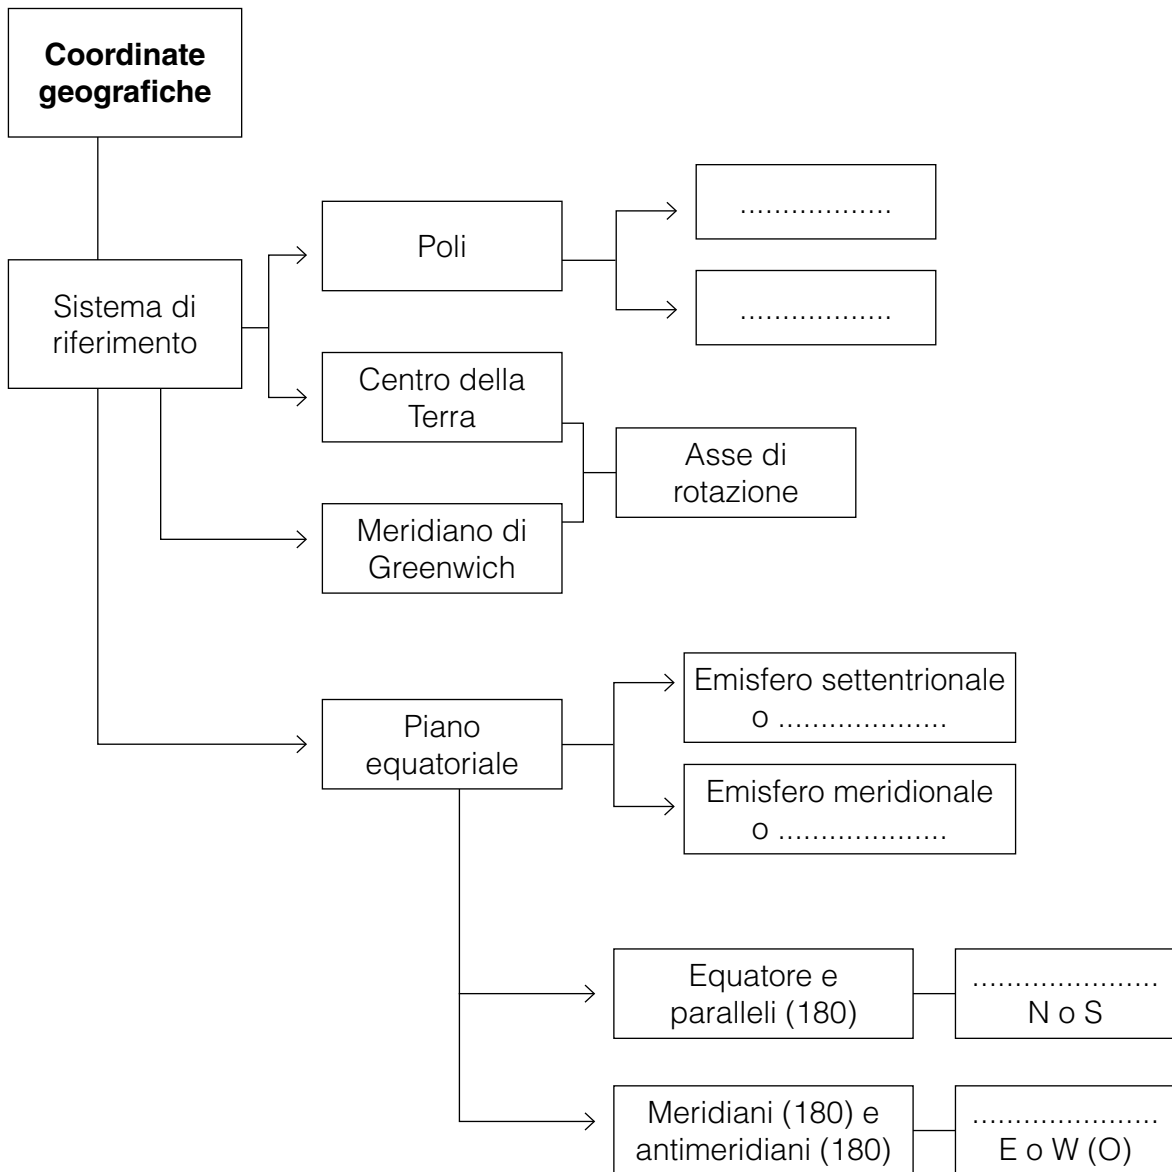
**Coordinate geografiche**

Sistema di riferimento

Poli

.................

.................

Centro della Terra

Asse di rotazione

Meridiano di Greenwich

Piano equatoriale

Emisfero settentrionale o ...................

Emisfero meridionale o ...................

Equatore e paralleli (180)

.................... N o S

Meridiani (180) e antimeridiani (180)

.................... E o W (O)